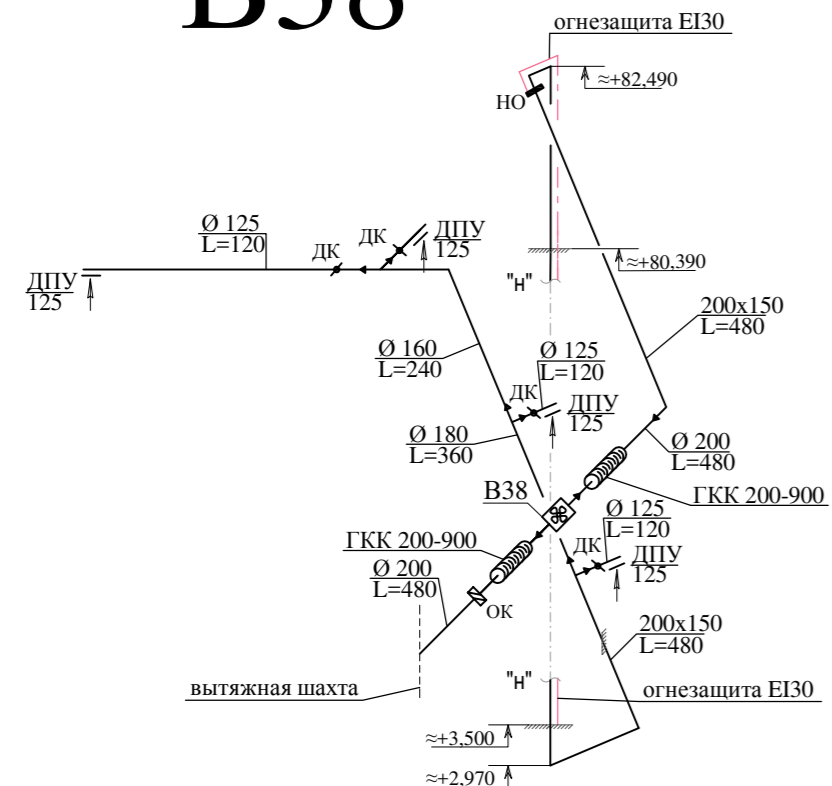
В38

огнезащита EI30

НО

≈+82,490

Ø 125
L=120

ДК

ДК

ДПУ
125

ДПУ
125

"Н"

≈+80,390

200x150
L=480

Ø 160
L=240

Ø 125
L=120

ДК

ДПУ
125

Ø 180
L=360

Ø 200
L=480

В38

ГКК 200-900

Ø 125
L=120

ДК

ДПУ
125

ГКК 200-900

Ø 200
L=480

ОК

200x150
L=480

"Н"

вытяжная шахта

огнезащита EI30

≈+3,500

≈+2,970